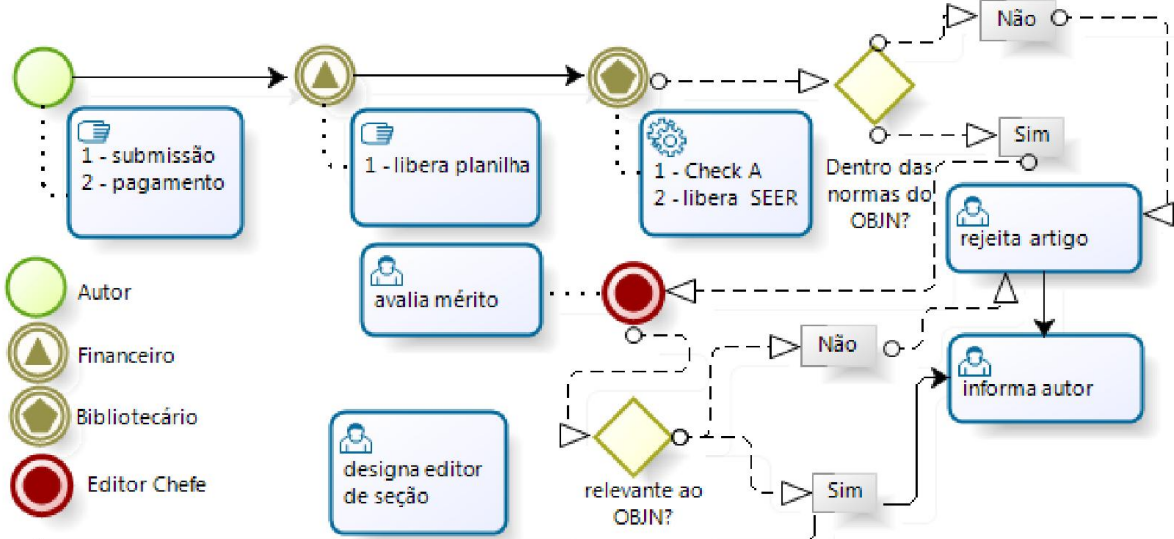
1 - submissão
2 - pagamento

1 - libera planilha

1 - Check A
2 - libera SEER

Não

Sim

Dentro das normas do OBJN?

rejeita artigo

avalia mérito

Não

informa autor

Autor

Financeiro

Bibliotecário

Editor Chefe

designa editor de seção

relevante ao OBJN?

Sim